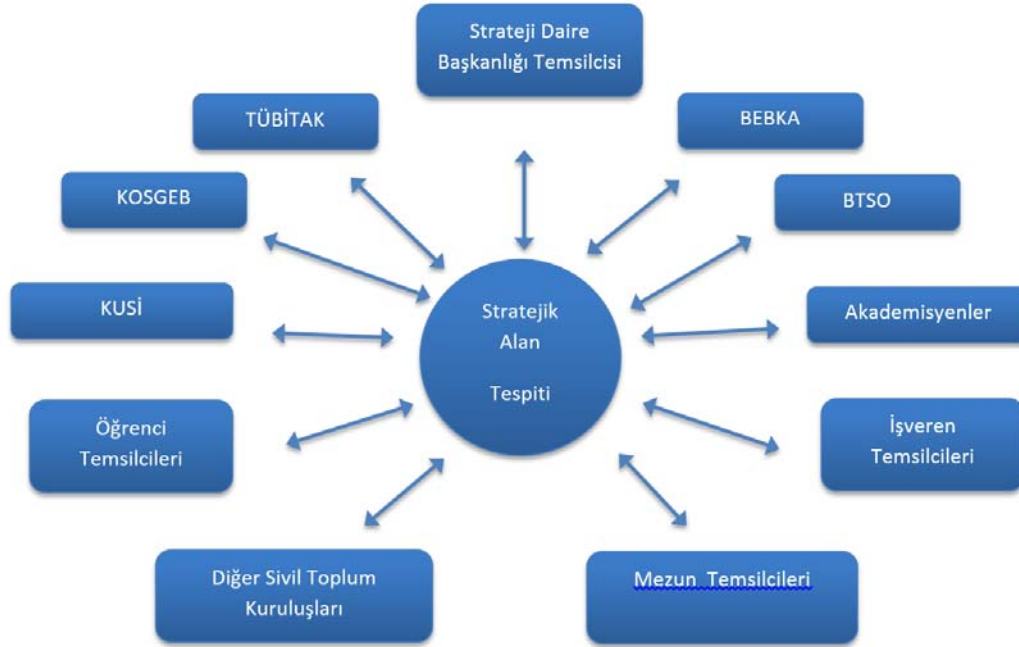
Strateji Daire Başkanlığı Temsilcisi

TÜBİTAK

BEBKA

KOSGEB

BTSO

KUSİ

Stratejik Alan Tespiti

Akademisyenler

Öğrenci Temsilcileri

İşveren Temsilcileri

Diğer Sivil Toplum Kuruluşları

Mezun Temsilcileri